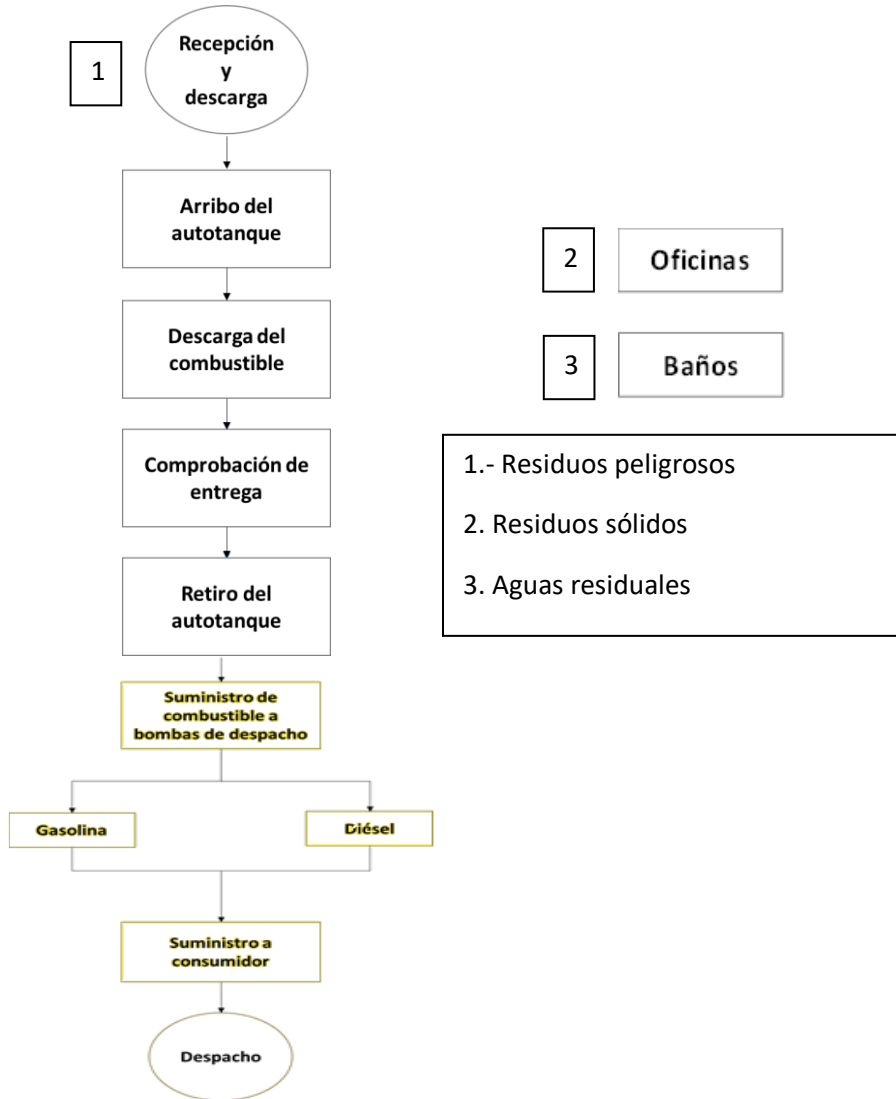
1

Recepción y descarga

Arribo del autotanque

Descarga del combustible

Comprobación de entrega

Retiro del autotanque

Suministro de combustible a bombas de despacho

Gasolina

Diésel

Suministro a consumidor

Despacho

2 Oficinas

3 Baños

1.- Residuos peligrosos

2. Residuos sólidos

3. Aguas residuales